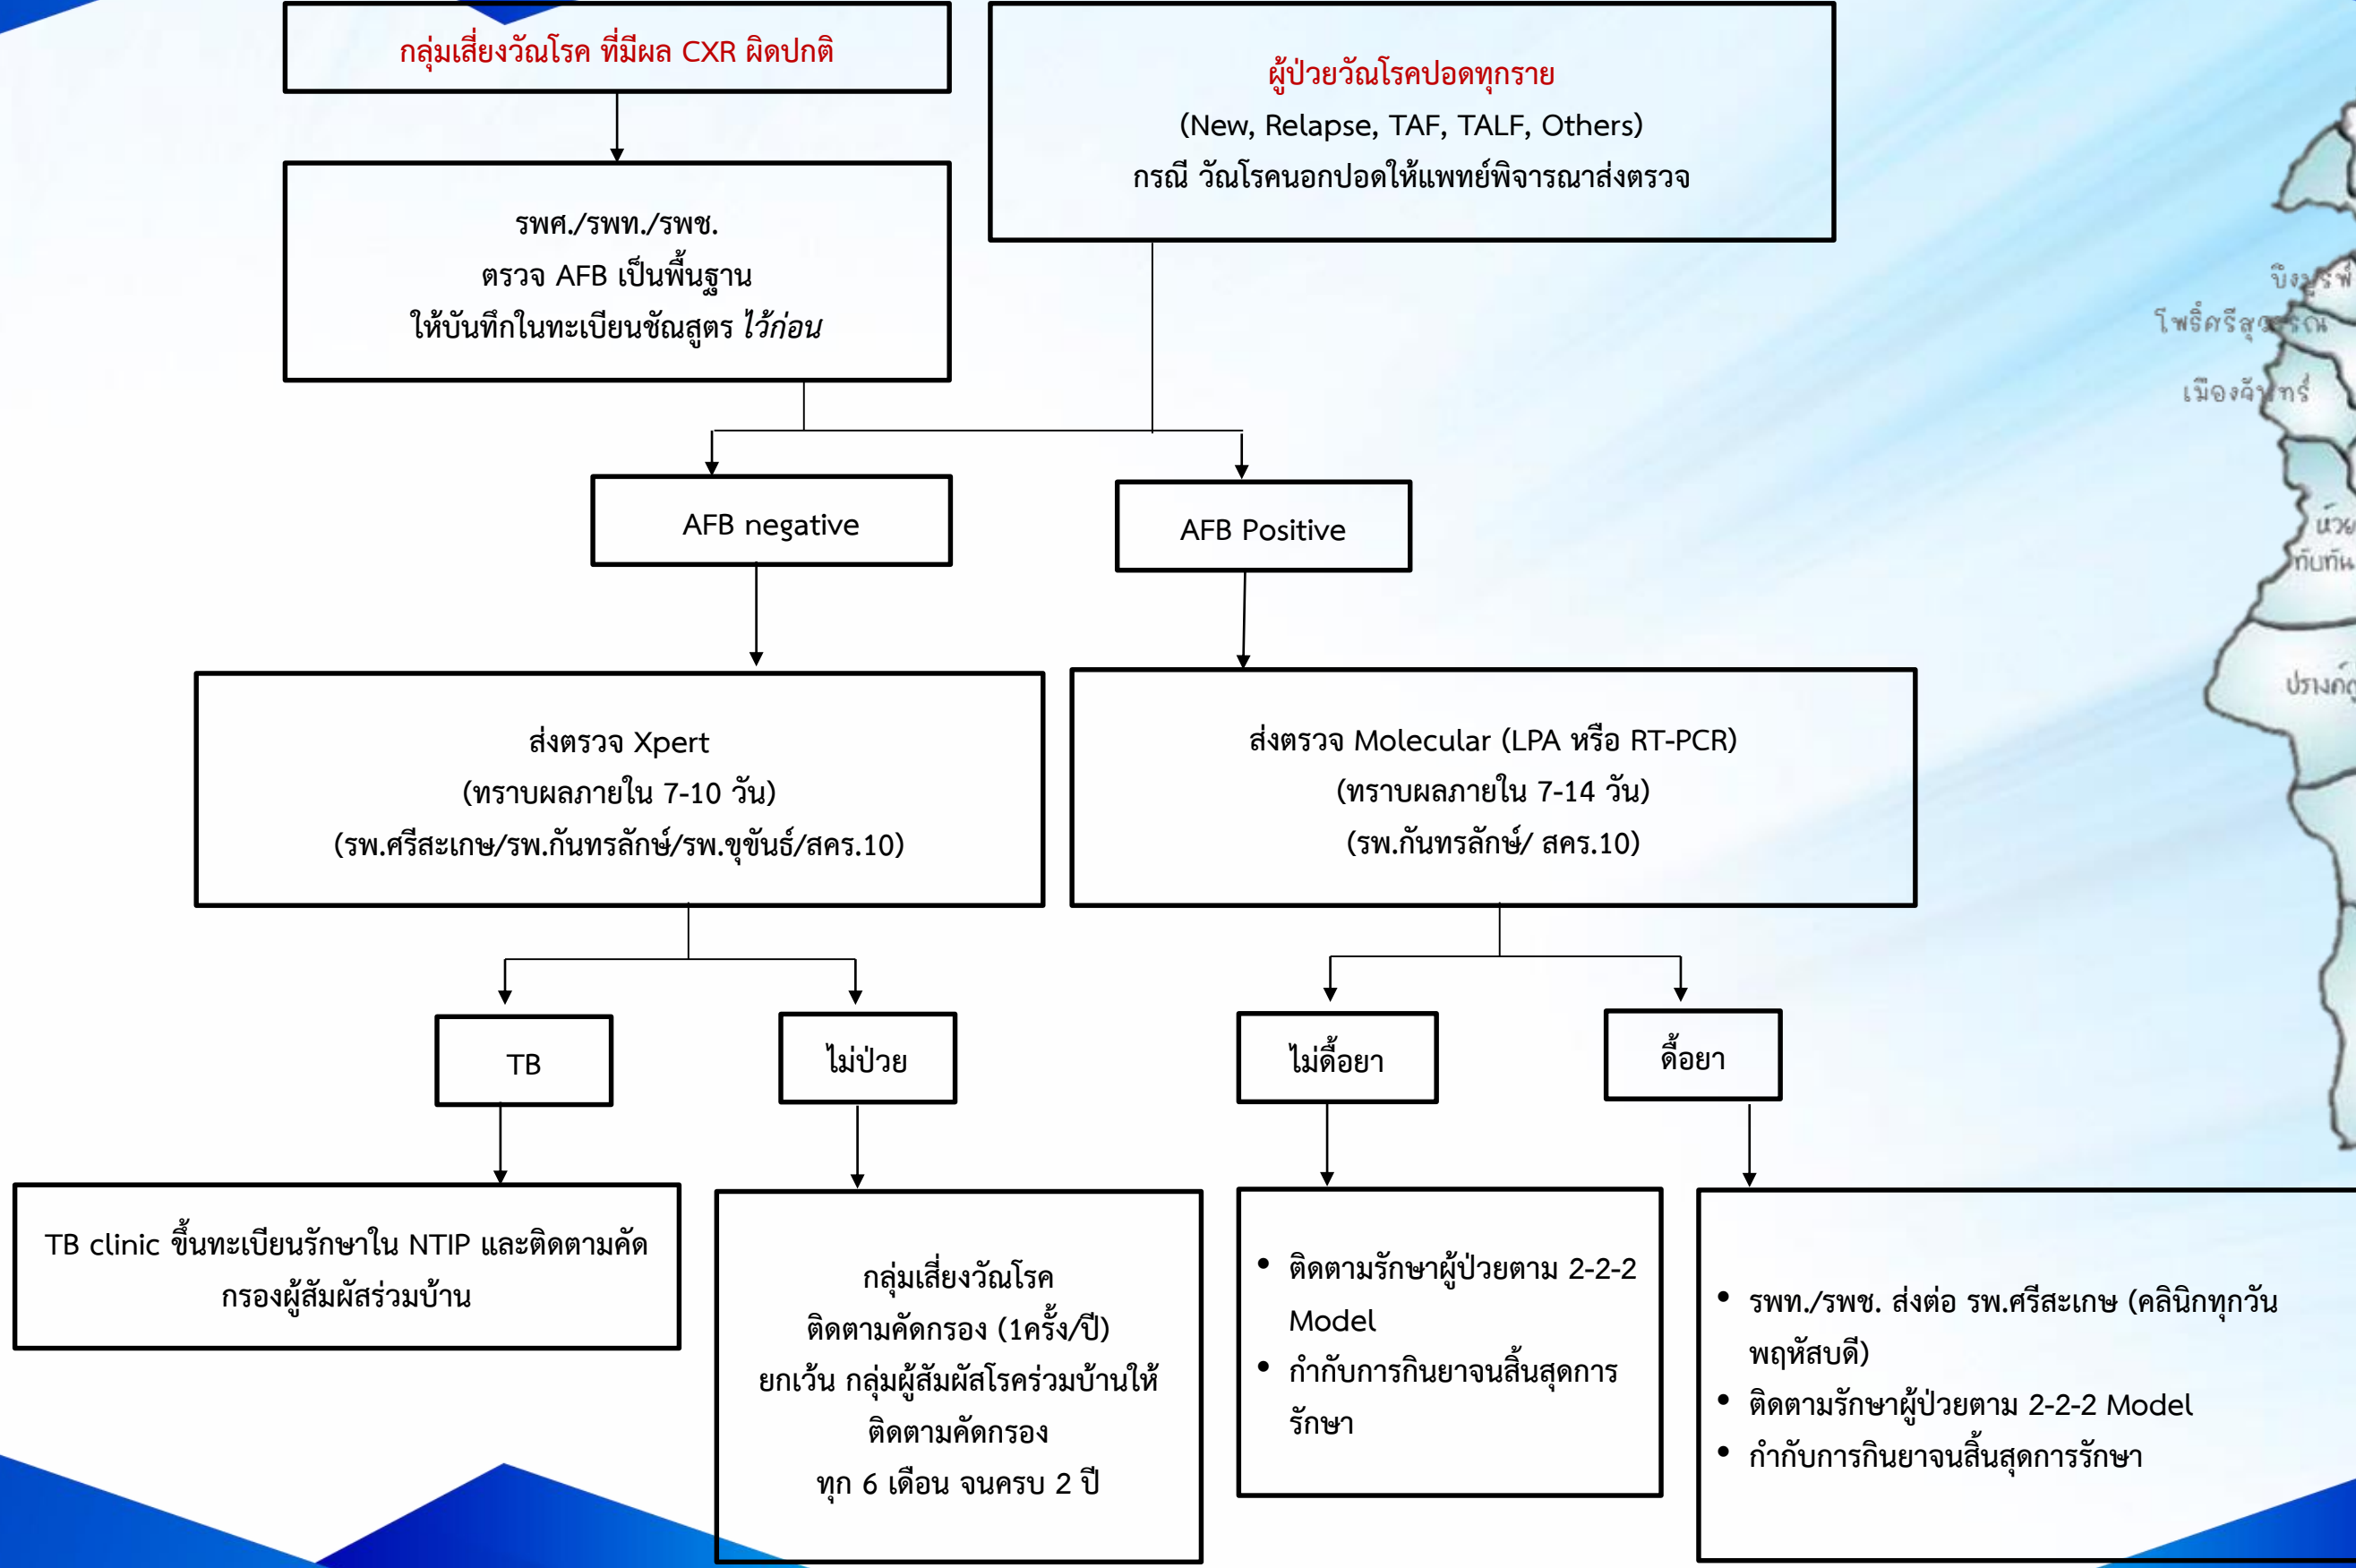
กลุ่มเสี่ยงวัณโรค ที่มีผล CXR ผิดปกติ

ผู้ป่วยวัณโรคปอดทุกราย
(New, Relapse, TAF, TALF, Others)
กรณี วัณโรคนอกปอดให้แพทย์พิจารณาส่งตรวจ

รพศ./รพท./รพช.
ตรวจ AFB เป็นพื้นฐาน
ให้บันทึกในทะเบียนชัณสูตร ไว้ก่อน

บึงบูรพ์
โพธิ์ศรีสุวรรณ
เมืองจันทร์
น้ำเกลี้ยง
กันทรารมย์
ปรางค์กู่

AFB negative

AFB Positive

ส่งตรวจ Xpert
(ทราบผลภายใน 7-10 วัน)
(รพ.ศรีสะเกษ/รพ.กันทรลักษ์/รพ.ขุขันธ์/สคร.10)

ส่งตรวจ Molecular (LPA หรือ RT-PCR)
(ทราบผลภายใน 7-14 วัน)
(รพ.กันทรลักษ์/ สคร.10)

TB

ไม่ป่วย

ไม่ดื้อยา

ดื้อยา

TB clinic ขึ้นทะเบียนรักษาใน NTIP และติดตามคัดกรองผู้สัมผัสร่วมบ้าน

กลุ่มเสี่ยงวัณโรค
ติดตามคัดกรอง (1ครั้ง/ปี)
ยกเว้น กลุ่มผู้สัมผัสโรคร่วมบ้านให้ติดตามคัดกรอง
ทุก 6 เดือน จนครบ 2 ปี

- ติดตามรักษาผู้ป่วยตาม 2-2-2 Model
- กำกับการกินยาจนสิ้นสุดการรักษา

- รพท./รพช. ส่งต่อ รพ.ศรีสะเกษ (คลินิกทุกวันพฤหัสบดี)
- ติดตามรักษาผู้ป่วยตาม 2-2-2 Model
- กำกับการกินยาจนสิ้นสุดการรักษา